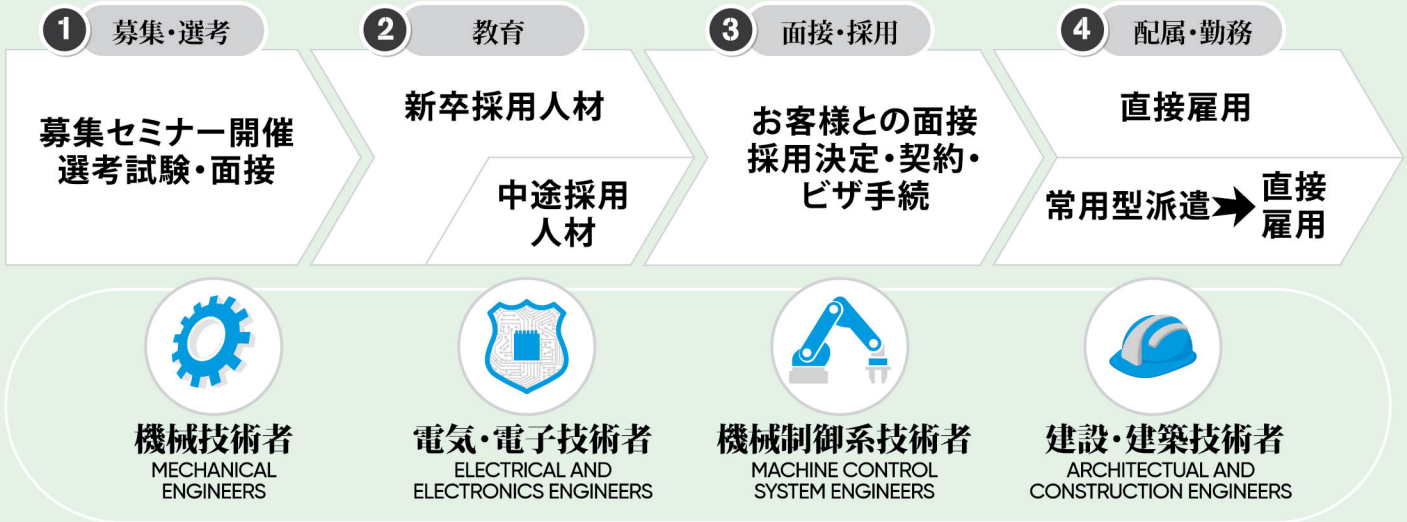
1 募集・選考

募集セミナー開催
選考試験・面接

2 教育

新卒採用人材

中途採用人材

3 面接・採用

お客様との面接
採用決定・契約・ビザ手続

4 配属・勤務

直接雇用

常用型派遣 → 直接雇用

機械技術者
MECHANICAL ENGINEERS

電気・電子技術者
ELECTRICAL AND ELECTRONICS ENGINEERS

機械制御系技術者
MACHINE CONTROL SYSTEM ENGINEERS

建設・建築技術者
ARCHITECTUAL AND CONSTRUCTION ENGINEERS